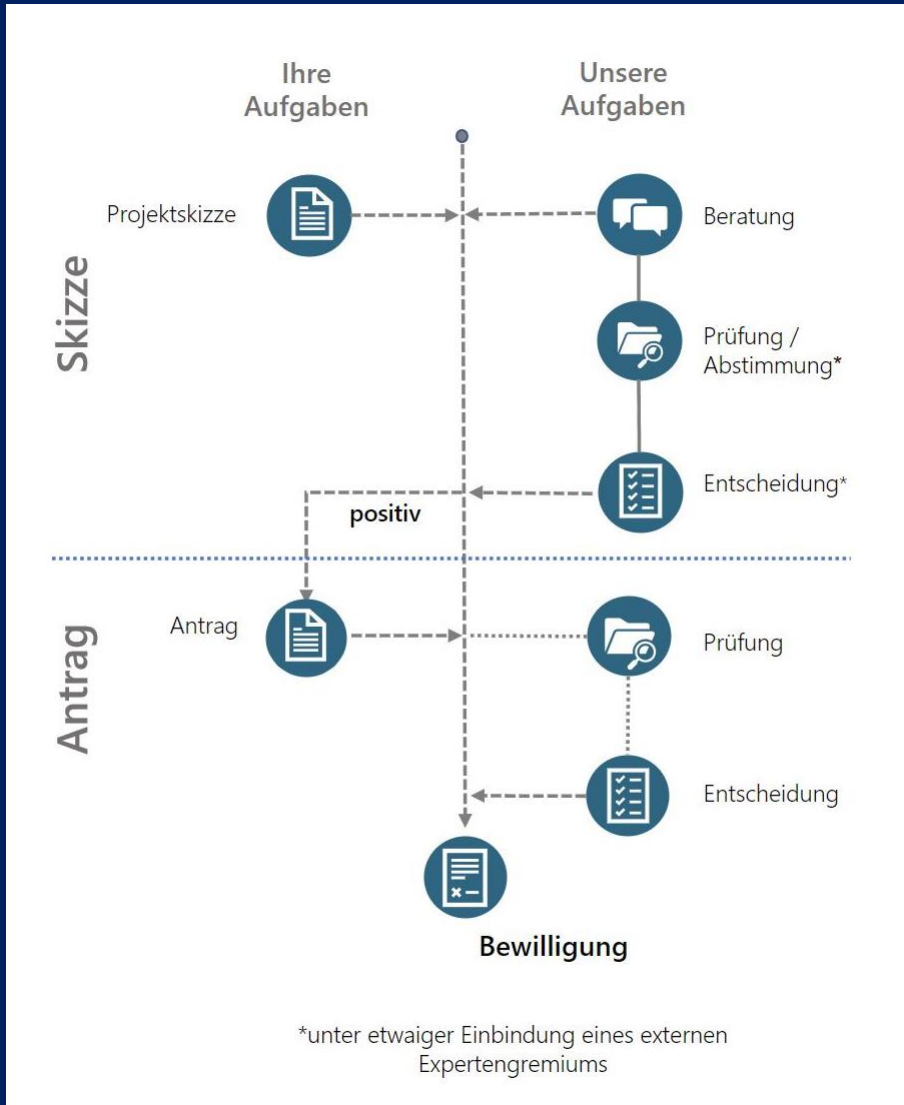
Ihre Aufgaben

Unsere Aufgaben

Skizze

Projektskizze

Beratung

Prüfung / Abstimmung*

Entscheidung*

positiv

Antrag

Antrag

Prüfung

Entscheidung

Bewilligung

*unter etwaiger Einbindung eines externen Expertengremiums